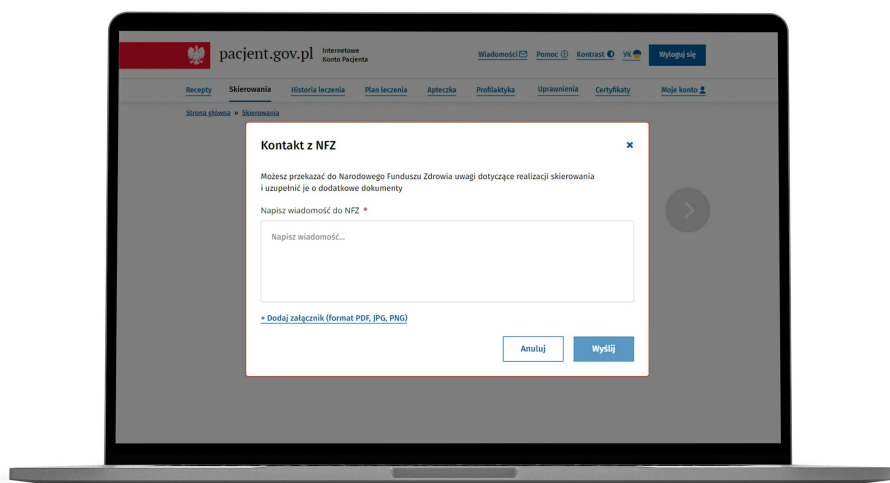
pacjent.gov.pl Internetowe Konto Pacjenta

Wiadomości Pomoc Kontrast VK Wyloguj się

Recepty Skierowania Historia leczenia Plan leczenia Apteczka Profilaktyka Uprawnienia Certyfikaty Moje konto

Strona główna » Skierowania

Kontakt z NFZ

×

Możesz przekazać do Narodowego Funduszu Zdrowia uwagi dotyczące realizacji skierowania i uzupełnić je o dodatkowe dokumenty

Napisz wiadomość do NFZ *

Napisz wiadomość...

+ Dodaj załącznik (format PDF, JPG, PNG)

Anuluj

Wyślij